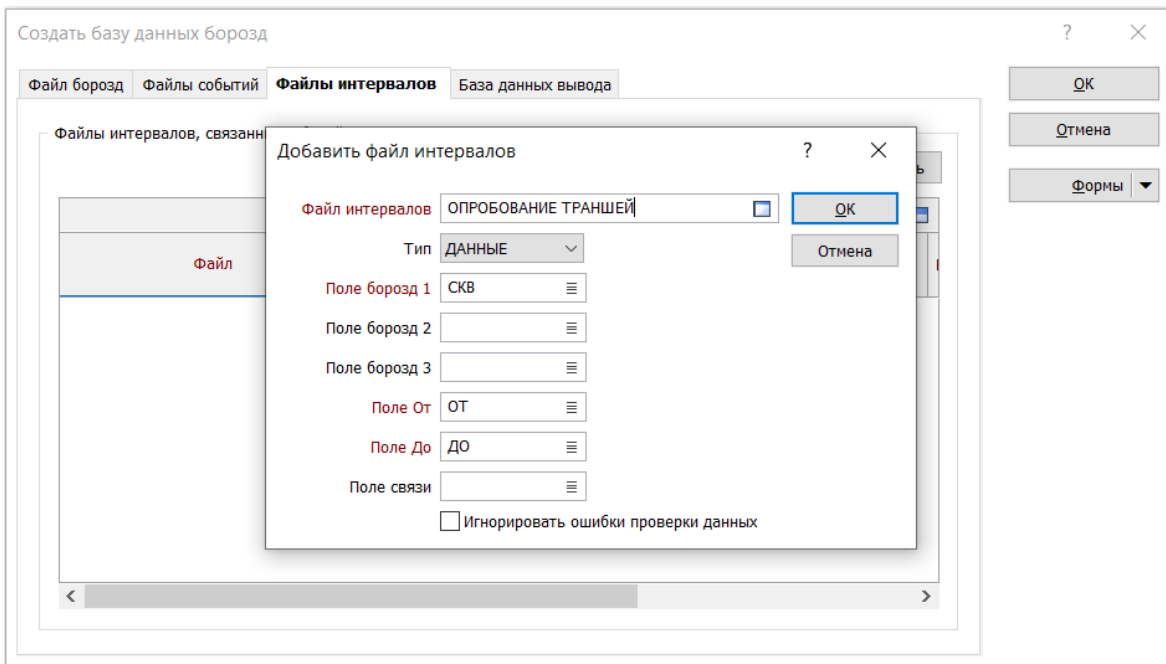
Создать базу данных борозд

?

Файл борозд | Файлы событий | Файлы интервалов | База данных вывода

OK

Отмена

Формы

Файлы интервалов, связанн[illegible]

Файл

ь

Добавить файл интервалов

?

Файл интервалов ОПРОБОВАНИЕ ТРАНШЕЙ

Тип ДАННЫЕ

Поле борозд 1 СКВ

Поле борозд 2

Поле борозд 3

Поле От ОТ

Поле До ДО

Поле связи

Игнорировать ошибки проверки данных

OK

Отмена